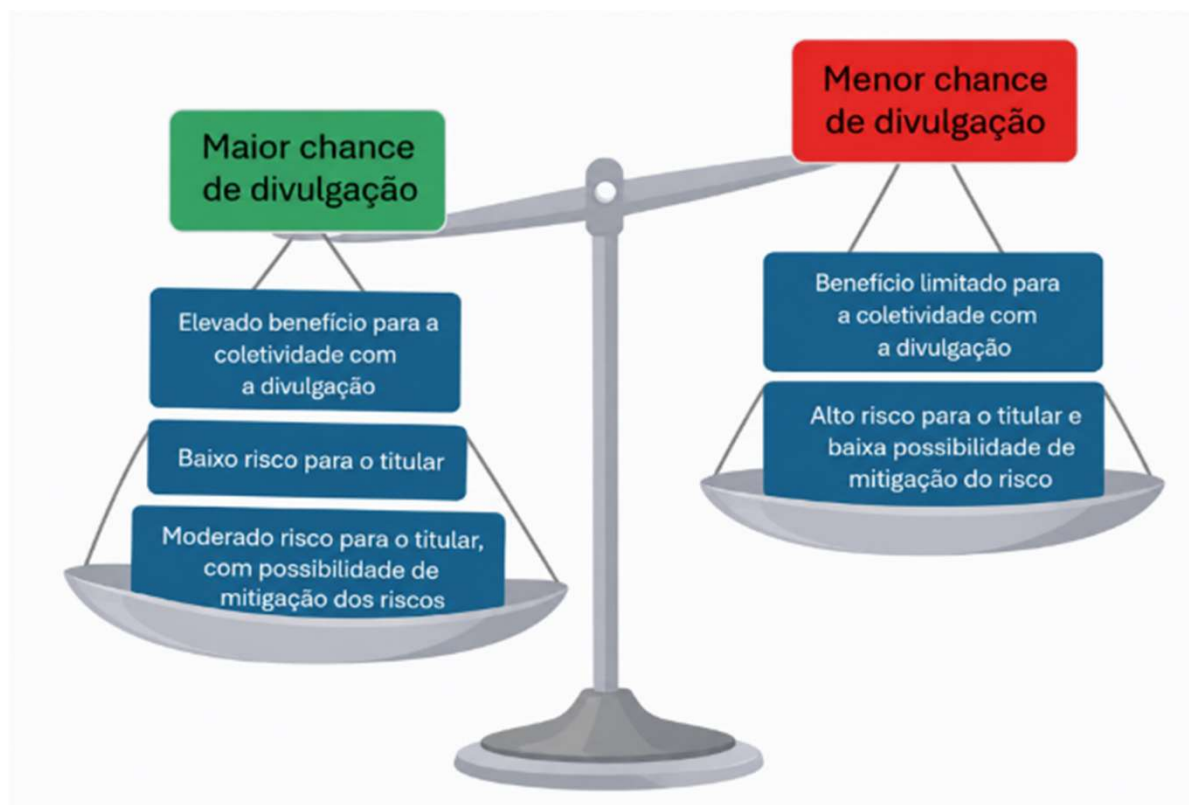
Maior chance de divulgação

Elevado benefício para a coletividade com a divulgação

Baixo risco para o titular

Moderado risco para o titular, com possibilidade de mitigação dos riscos

Menor chance de divulgação

Benefício limitado para a coletividade com a divulgação

Alto risco para o titular e baixa possibilidade de mitigação do risco